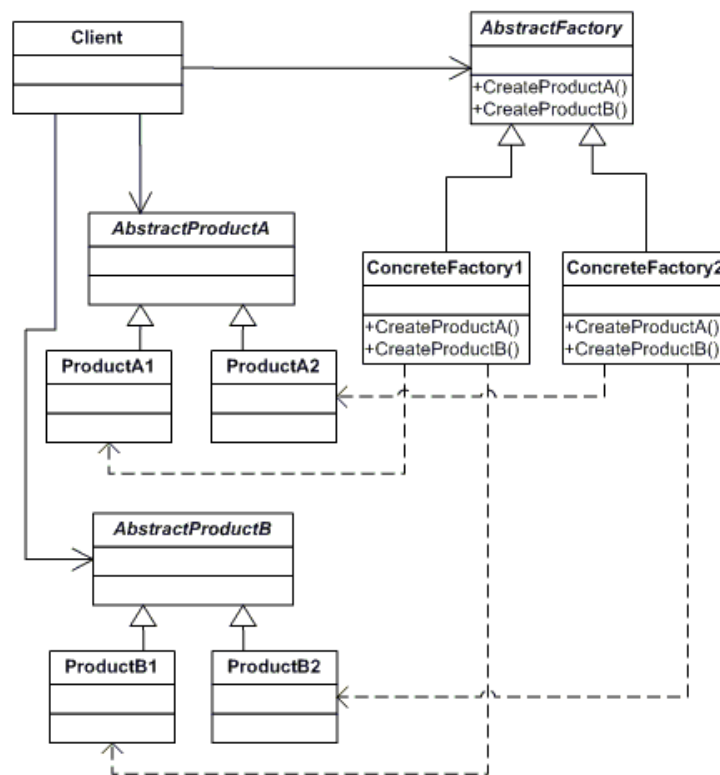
Client

AbstractFactory
+CreateProductA()
+CreateProductB()

AbstractProductA

ConcreteFactory1
+CreateProductA()
+CreateProductB()

ConcreteFactory2
+CreateProductA()
+CreateProductB()

ProductA1

ProductA2

AbstractProductB

ProductB1

ProductB2